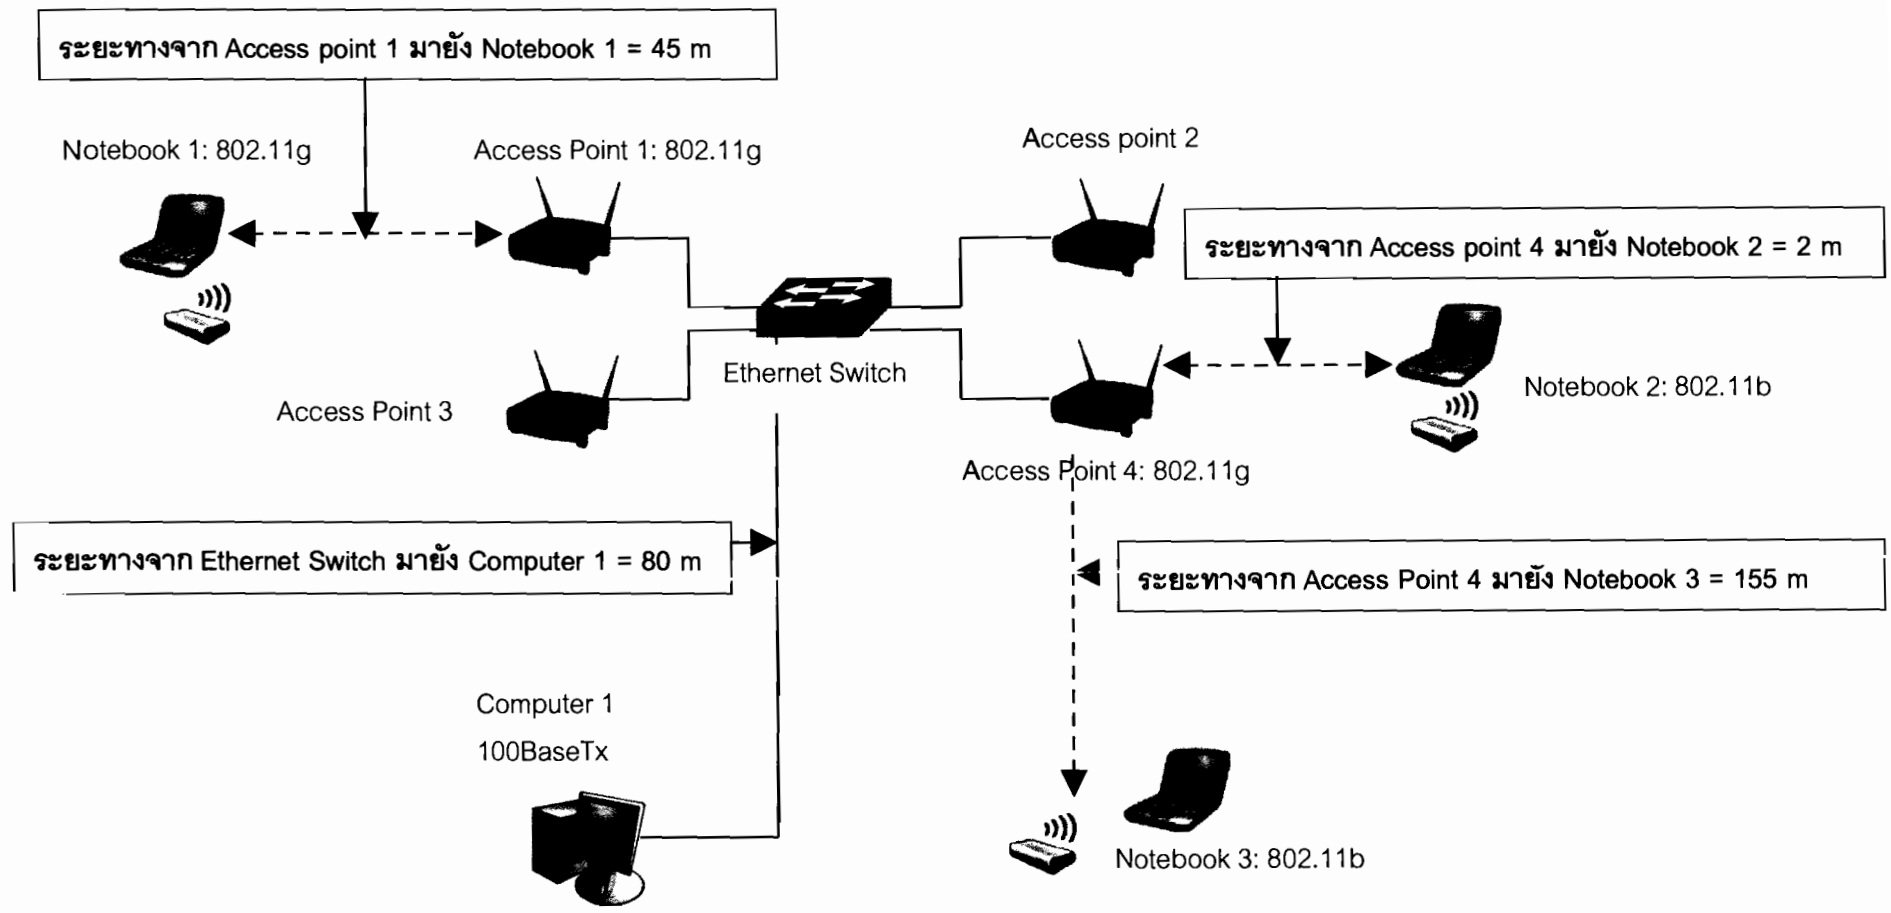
ระยะทางจาก Access point 1 มายัง Notebook 1 = 45 m

Notebook 1: 802.11g

Access Point 1: 802.11g

Access point 2

ระยะทางจาก Access point 4 มายัง Notebook 2 = 2 m

Ethernet Switch

Notebook 2: 802.11b

Access Point 3

Access Point 4: 802.11g

ระยะทางจาก Ethernet Switch มายัง Computer 1 = 80 m

ระยะทางจาก Access Point 4 มายัง Notebook 3 = 155 m

Computer 1
100BaseTx

Notebook 3: 802.11b